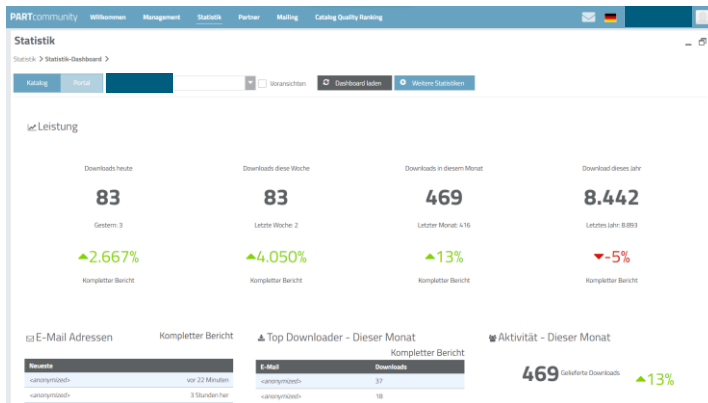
PARTcommunity Willkommen Management Statistik Partner Mailing Catalog Quality Ranking

Statistik

Statistik > Statistik-Dashboard >

Katalog Portal Voransichten Dashboard laden Weitere Statistiken

Leistung

Downloads heute
83
Gestern: 3
2.667%
Kompletter Bericht

Downloads diese Woche
83
Letzte Woche: 2
4.050%
Kompletter Bericht

Downloads in diesem Monat
469
Letzter Monat: 416
13%
Kompletter Bericht

Download dieses Jahr
8.442
Letztes Jahr: 8.893
-5%
Kompletter Bericht

E-Mail Adressen Kompletter Bericht

| Neueste | |
|---|---|
| <anonymized> | vor 22 Minuten |
| <anonymized> | 3 Stunden her |

Top Downloader - Dieser Monat
Kompletter Bericht

| E-Mail | Downloads |
|---|---|
| <anonymized> | 37 |
| <anonymized> | 18 |

Aktivität - Dieser Monat
469 Gelieferte Downloads
13%